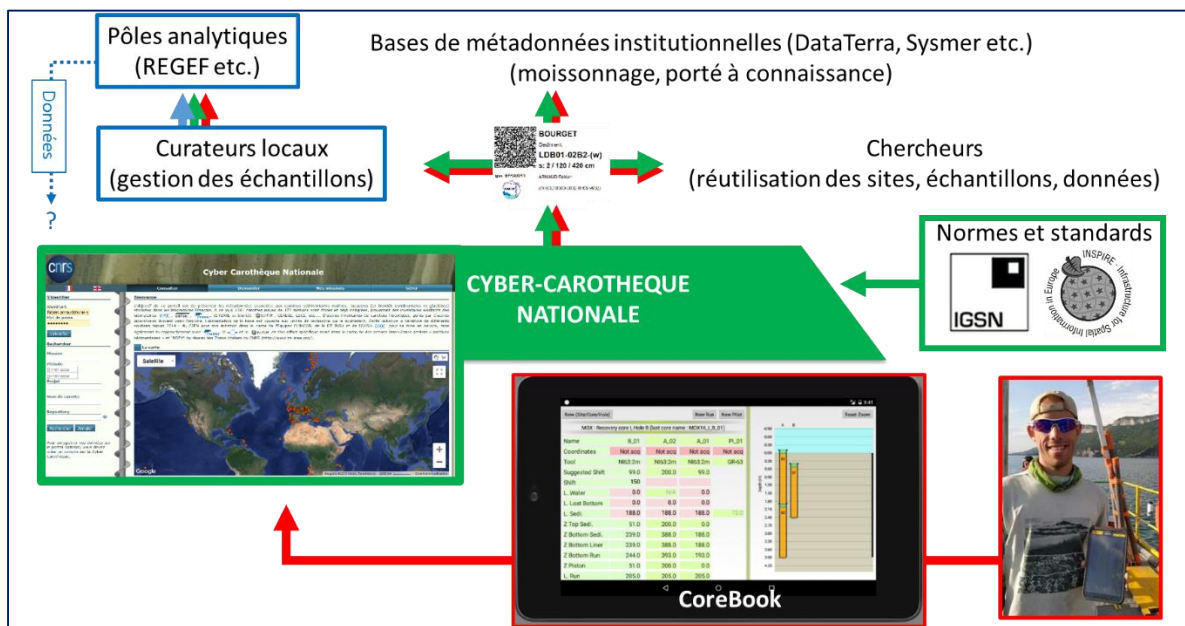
Pôles analytiques (REGEF etc.)

Bases de métadonnées institutionnelles (DataTerra, Sysmer etc.) (moissonnage, porté à connaissance)

Données

?

Curateurs locaux (gestion des échantillons)

BOURGET
Sediment
LDB01-02B2-(w)
s: 2 / 120 / 420 cm

Chercheurs (réutilisation des sites, échantillons, données)

Normes et standards

IGSN

INSPIRE - Infrastructure for Spatial Information in Europe

Cyber Carothèque Nationale

Satellite

Google

CYBER-CAROTHEQUE NATIONALE

| Name | B_01 | A_02 | A_01 | PI_01 |
|---|---|---|---|---|
| Coordinates | Not acq | Not acq | Not acq | |
| Tool | | | | |
| Suggested Shift | 99.0 | 200.0 | 99.0 | |
| Shift | 150 | | | |
| L. Water | 0.0 | | 0.0 | |
| L. Lost Bottom | 0.0 | 0.0 | 0.0 | |
| L. Sedi. | 188.0 | 188.0 | 188.0 | |
| Z Top Sedi. | 51.0 | 200.0 | 0.0 | |
| Z Bottom Sedi. | 239.0 | 388.0 | 188.0 | |
| Z Bottom Liner | 239.0 | 388.0 | 188.0 | |
| Z Bottom Run | 244.0 | 393.0 | 193.0 | |
| Z Piston | 51.0 | 200.0 | 0.0 | |
| L. Run | 205.0 | 205.0 | 205.0 | |

Reset Zoom

CoreBook